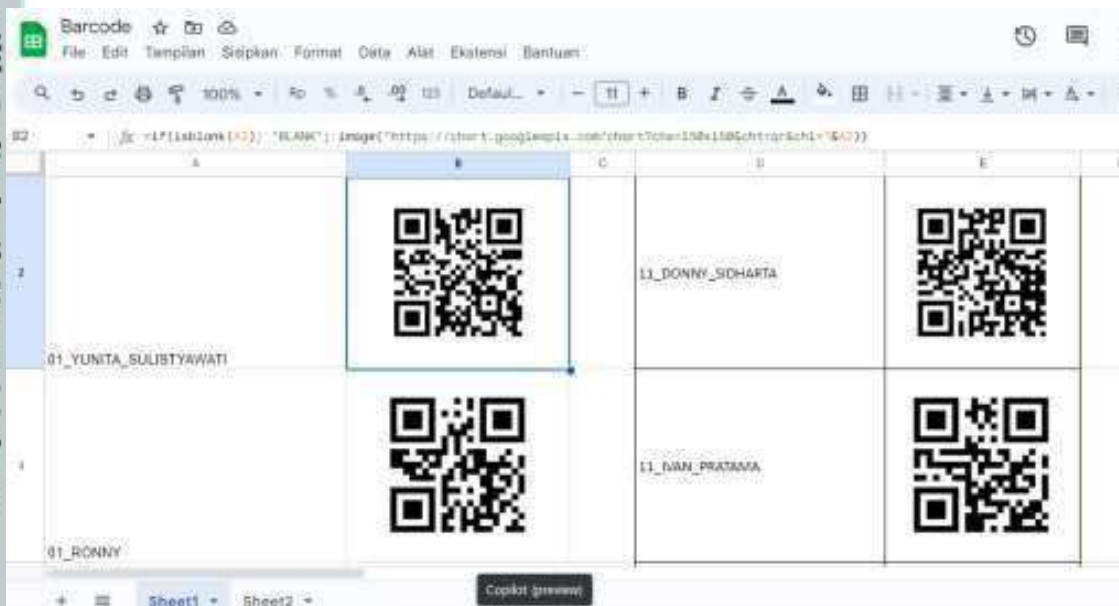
Barcode

File Edit Tampilan Sisipkan Format Data Alat Ekstensi Bantuan

100% Defaul... 11

B2 =if(isblank(A2); "BLANK"; image("https://chart.googleapis.com/chart?chs=150x150&cht=qr&chl="&A2))

| | A | B | C | D | E |
|---|---|---|---|---|---|
| 2 | 01_YUNITA_SULISTYAWATI | | | 11_DONNY_SIDHARTA | |
| 3 | 01_RONNY | | | 11_IVAN_PRATAMA | |

Sheet1 Sheet2

Copilot (preview)